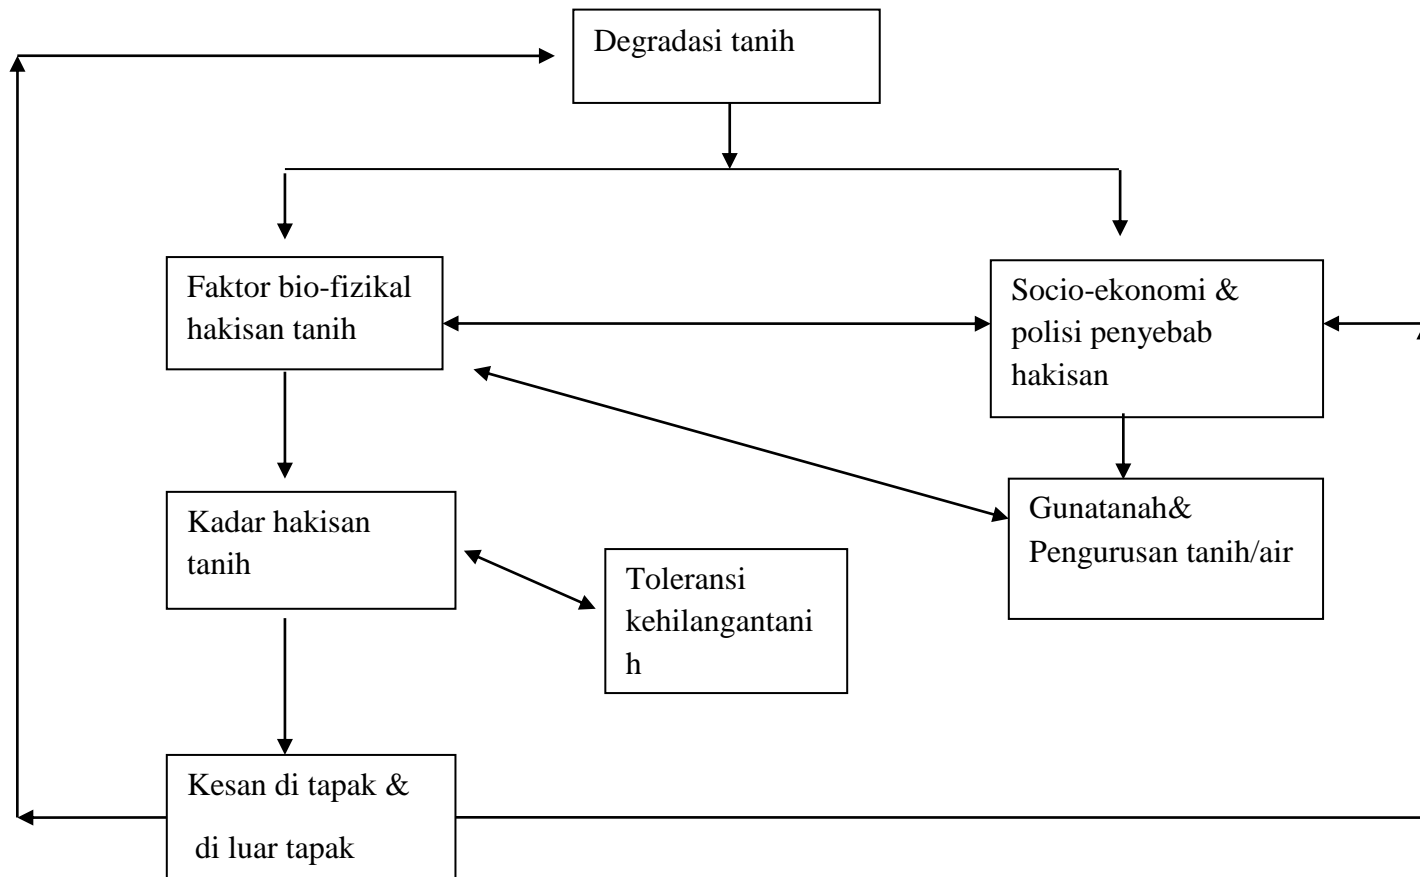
Degradasi tanih

Faktor bio-fizikal hakisan tanih

Socio-ekonomi & polisi penyebab hakisan

Kadar hakisan tanih

Toleransi kehilangantani h

Gunatanah& Pengurusan tanih/air

Kesan di tapak & di luar tapak